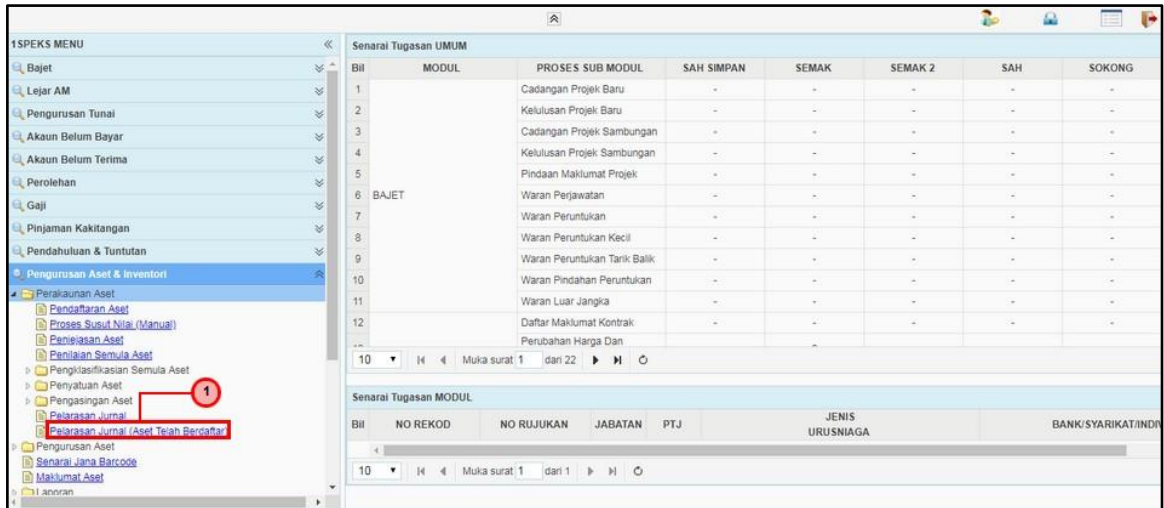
1SPEKS MENU

Bajet
Lejar AM
Pengurusan Tunai
Akaun Belum Bayar
Akaun Belum Terima
Perolehan
Gaji
Pinjaman Kakitangan
Pendahuluan & Tuntutan
Pengurusan Aset & Inventori
Perakaunan Aset
Pendaftaran Aset
Proses Susut Nilai (Manual)
Penjelasan Aset
Penilaian Semula Aset
Pengklasifikasian Semula Aset
Penyatuan Aset
Pengasingan Aset
Pelarasan Jurnal
Pelarasan Jurnal (Aset Telah Berdaftar)
Pengurusan Aset
Senarai Jana Barcode
Maklumat Aset
Laporan

1

Senarai Tugasan UMUM

| Bil | MODUL | PROSES SUB MODUL | SAH SIMPAN | SEMAK | SEMAK 2 | SAH | SOKONG |
|---|---|---|---|---|---|---|---|
| 1 | | Cadangan Projek Baru | - | - | - | - | - |
| 2 | | Kelulusan Projek Baru | - | - | - | - | - |
| 3 | | Cadangan Projek Sambungan | - | - | - | - | - |
| 4 | | Kelulusan Projek Sambungan | - | - | - | - | - |
| 5 | | Pindaan Maklumat Projek | - | - | - | - | - |
| 6 | BAJET | Waran Perjawatan | - | - | - | - | - |
| 7 | | Waran Peruntukan | - | - | - | - | - |
| 8 | | Waran Peruntukan Kecil | - | - | - | - | - |
| 9 | | Waran Peruntukan Tarik Balik | - | - | - | - | - |
| 10 | | Waran Pindahan Peruntukan | - | - | - | - | - |
| 11 | | Waran Luar Jangka | - | - | - | - | - |
| 12 | | Daftar Maklumat Kontrak | - | - | - | - | - |
| | | Perubahan Harga Dan | | - | | | |

10 Muka surat 1 dari 22

Senarai Tugasan MODUL

| Bil | NO REKOD | NO RUJUKAN | JABATAN | PTJ | JENIS URUSNIAGA | BANK/SYARIKAT/INDI |
|---|---|---|---|---|---|---|

10 Muka surat 1 dari 1